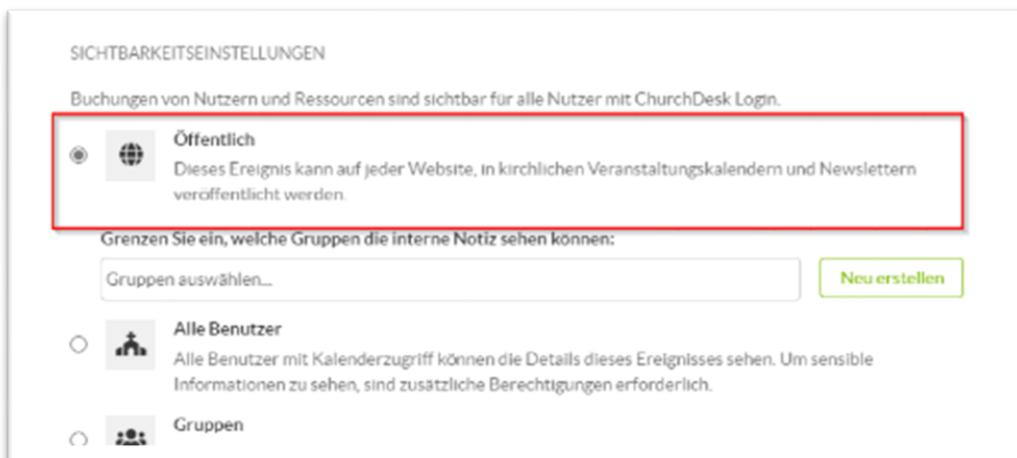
SICHTBARKEITSEINSTELLUNGEN

Buchungen von Nutzern und Ressourcen sind sichtbar für alle Nutzer mit ChurchDesk Login.

Öffentlich
Dieses Ereignis kann auf jeder Website, in kirchlichen Veranstaltungskalendern und Newslettern veröffentlicht werden.

Grenzen Sie ein, welche Gruppen die interne Notiz sehen können:

Gruppen auswählen...

Neu erstellen

Alle Benutzer
Alle Benutzer mit Kalenderzugriff können die Details dieses Ereignisses sehen. Um sensible Informationen zu sehen, sind zusätzliche Berechtigungen erforderlich.

Gruppen